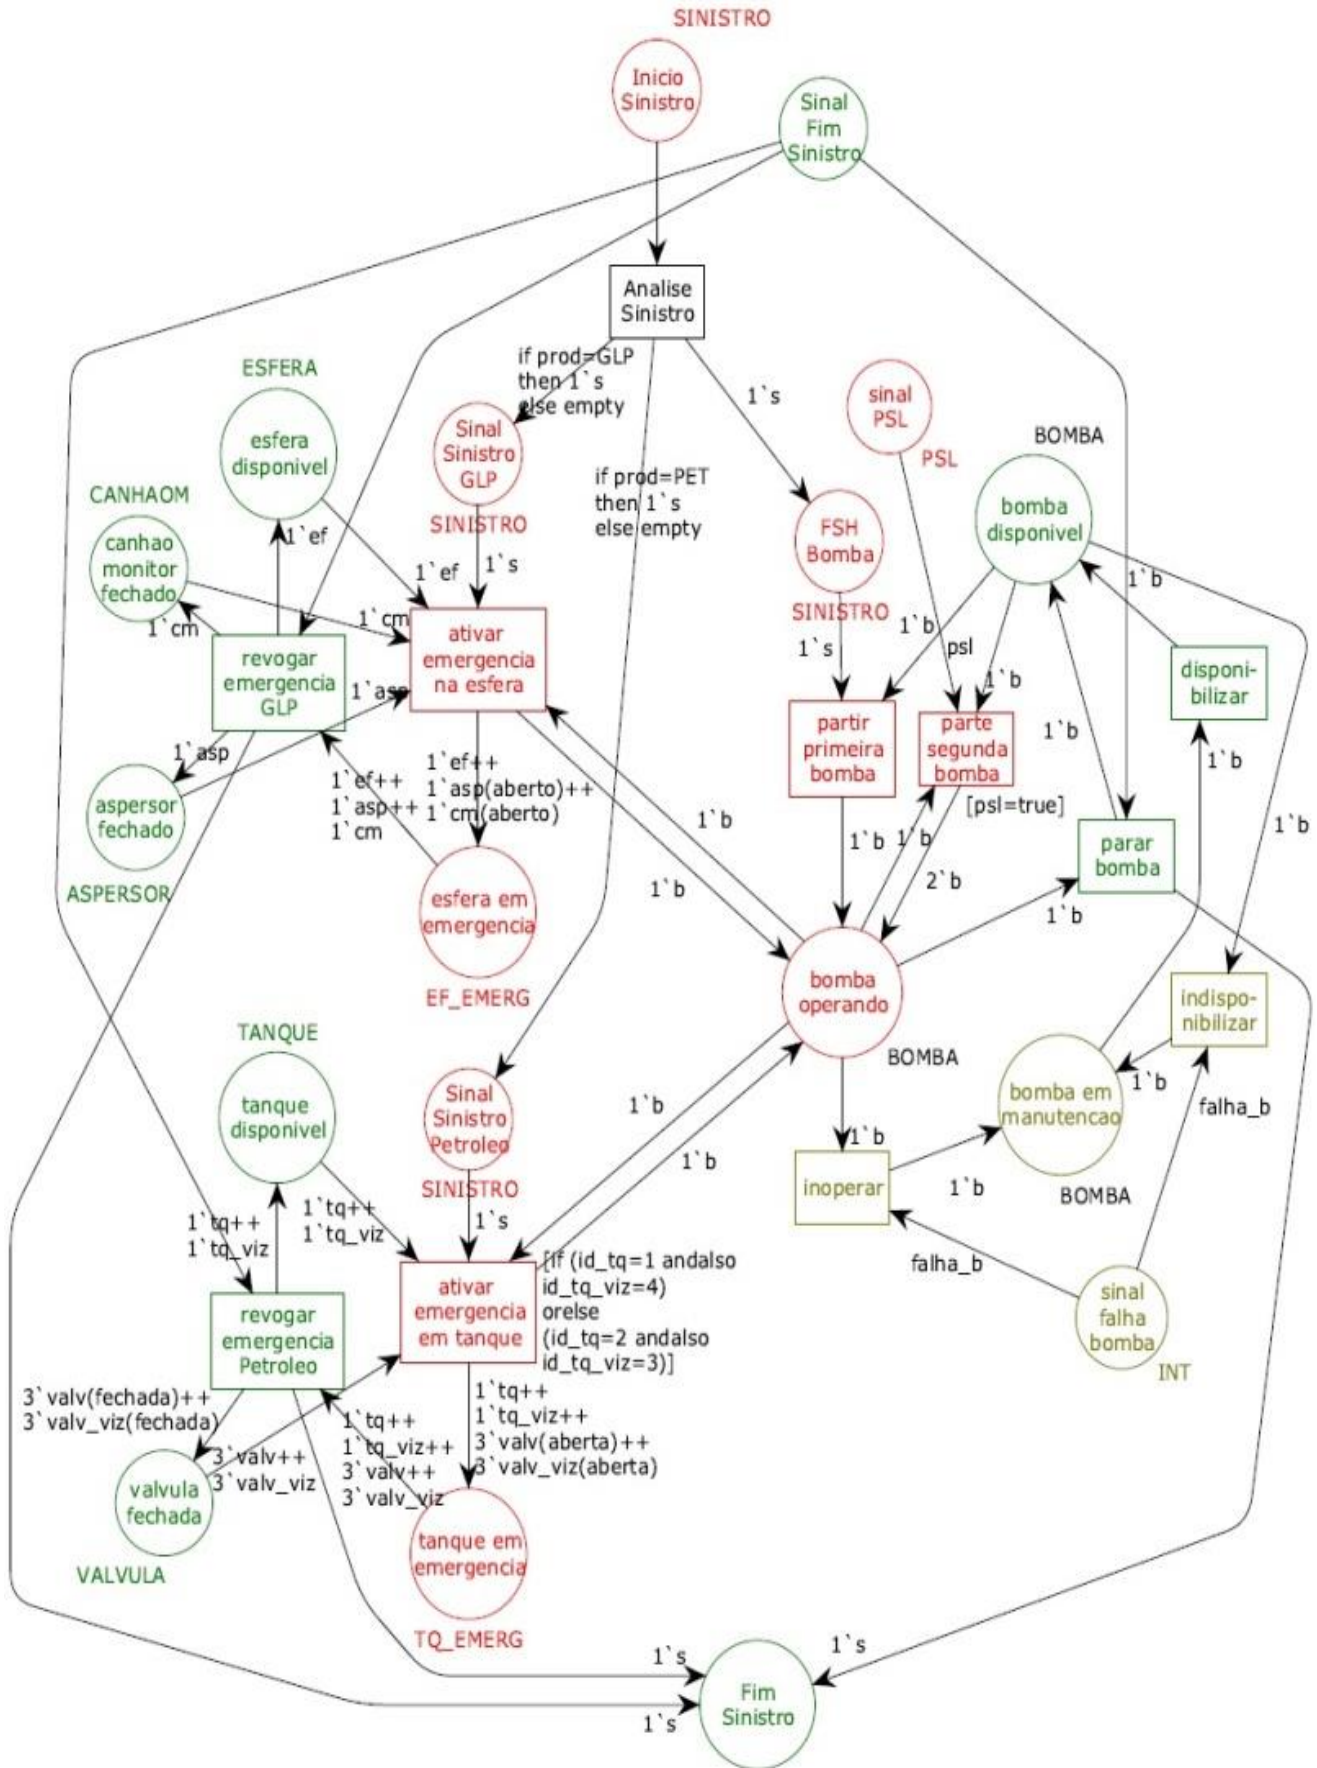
SINISTRO

Inicio Sinistro

Sinal Fim Sinistro

Analise Sinistro

if prod=GLP then 1`s else empty

1`s

if prod=PET then 1`s else empty

ESFERA

esfera disponivel

Sinal Sinistro GLP

SINISTRO

sinal PSL

PSL

BOMBA

bomba disponivel

CANHAOM

canhao monitor fechado

1`ef

1`ef

1`s

FSH Bomba

SINISTRO

1`b

1`cm

1`cm

ativar emergencia na esfera

1`b

psl

revogar emergencia GLP

1`asp

1`s

partir primeira bomba

1`b

parte segunda bomba

disponi-bilizar

1`asp

1`b

1`b

1`ef++ 1`asp++ 1`cm

1`ef++ 1`asp(aberto)++ 1`cm(aberto)

[psl=true]

aspersor fechado

1`b

1`b

1`b

parar bomba

1`b

ASPERSOR

esfera em emergencia

1`b

2`b

1`b

EF_EMERG

bomba operando

indispo-nibilizar

TANQUE

BOMBA

1`b

tanque disponivel

Sinal Sinistro Petroleo

1`b

bomba em manutencao

falha_b

1`b

1`b

SINISTRO

inoperar

1`b

BOMBA

1`tq++ 1`tq_viz

1`tq++ 1`tq_viz

1`s

[if (id_tq=1 andalso id_tq_viz=4) orelse (id_tq=2 andalso id_tq_viz=3)]

falha_b

revogar emergencia Petroleo

ativar emergencia em tanque

sinal falha bomba

INT

3`valv(fechada)++ 3`valv_viz(fechada)

1`tq++ 1`tq_viz++ 3`valv++ 3`valv_viz

1`tq++ 1`tq_viz++ 3`valv(aberta)++ 3`valv_viz(aberta)

3`valv++ 3`valv_viz

valvula fechada

tanque em emergencia

VALVULA

TQ_EMERG

1`s

1`s

Fim Sinistro

1`s